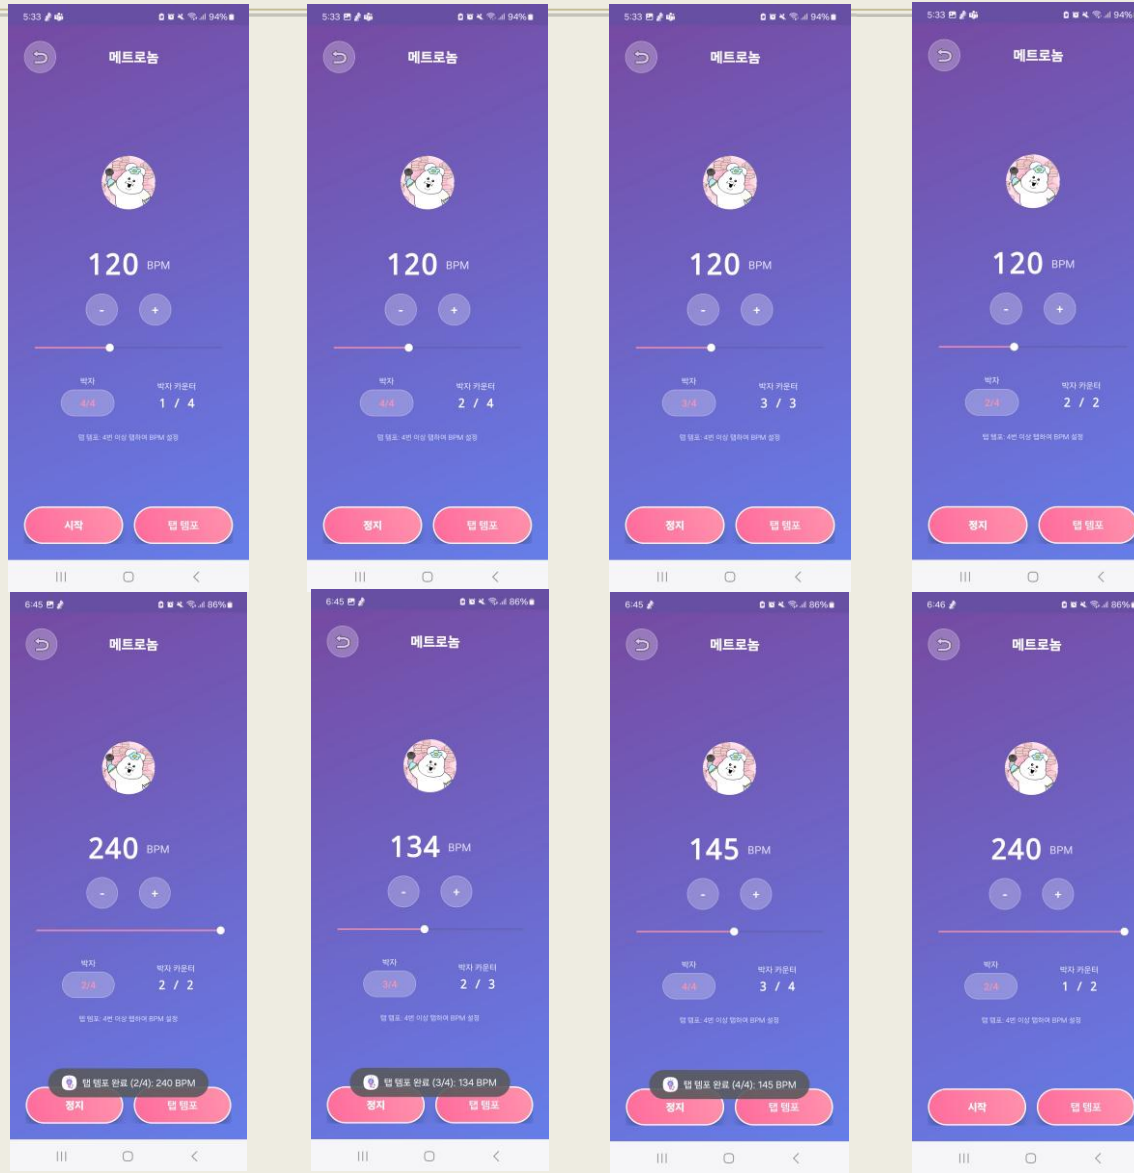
5:33 94%

메트로놈

120 BPM

-
+

박자
4/4

박자 카운터
1 / 4

탭 템포: 4번 이상 탭하여 BPM 설정

시작
탭 템포

5:33 94%

메트로놈

120 BPM

-
+

박자
4/4

박자 카운터
2 / 4

탭 템포: 4번 이상 탭하여 BPM 설정

정지
탭 템포

5:33 94%

메트로놈

120 BPM

-
+

박자
3/4

박자 카운터
3 / 3

탭 템포: 4번 이상 탭하여 BPM 설정

정지
탭 템포

5:33 94%

메트로놈

120 BPM

-
+

박자
2/4

박자 카운터
2 / 2

탭 템포: 4번 이상 탭하여 BPM 설정

정지
탭 템포

6:45 86%

메트로놈

240 BPM

-
+

박자
2/4

박자 카운터
2 / 2

탭 템포: 4번 이상 탭하여 BPM 설정

탭 템포 완료 (2/4): 240 BPM

정지
탭 템포

6:45 86%

메트로놈

134 BPM

-
+

박자
3/4

박자 카운터
2 / 3

탭 템포: 4번 이상 탭하여 BPM 설정

탭 템포 완료 (3/4): 134 BPM

정지
탭 템포

6:45 86%

메트로놈

145 BPM

-
+

박자
4/4

박자 카운터
3 / 4

탭 템포: 4번 이상 탭하여 BPM 설정

탭 템포 완료 (4/4): 145 BPM

정지
탭 템포

6:46 86%

메트로놈

240 BPM

-
+

박자
2/4

박자 카운터
1 / 2

탭 템포: 4번 이상 탭하여 BPM 설정

시작
탭 템포